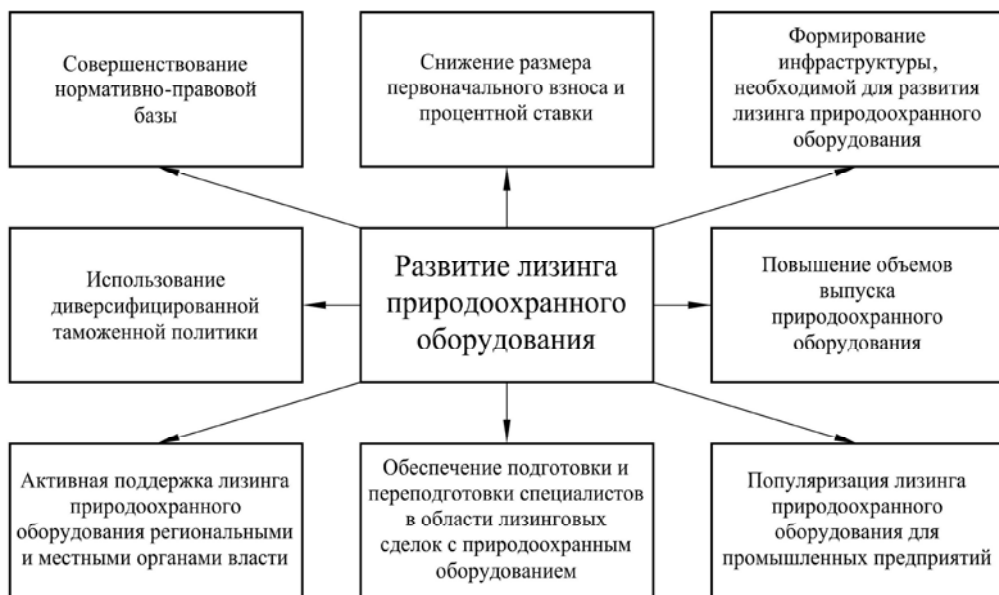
Совершенствование нормативно-правовой базы

Снижение размера первоначального взноса и процентной ставки

Формирование инфраструктуры, необходимой для развития лизинга природоохранного оборудования

Использование диверсифицированной таможенной политики

Развитие лизинга природоохранного оборудования

Повышение объемов выпуска природоохранного оборудования

Активная поддержка лизинга природоохранного оборудования региональными и местными органами власти

Обеспечение подготовки и переподготовки специалистов в области лизинговых сделок с природоохранным оборудованием

Популяризация лизинга природоохранного оборудования для промышленных предприятий